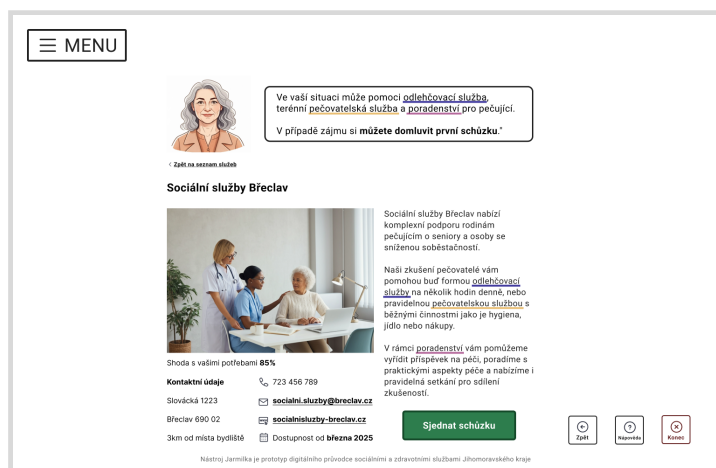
MENU

Ve vaší situaci může pomoci odlehčovací služba, terénní pečovatelská služba a poradenství pro pečující.

V případě zájmu si můžete domluvit první schůzku."

< Zpět na seznam služeb

Sociální služby Břeclav

Sociální služby Břeclav nabízí komplexní podporu rodinám pečujícím o seniory a osoby se sníženou soběstačností.

Naši zkušení pečovatelé vám pomohou buď formou odlehčovací služby na několik hodin denně, nebo pravidelnou pečovatelskou službou s běžnými činnostmi jako je hygiena, jídlo nebo nákupy.

V rámci poradenství vám pomůžeme vyřídit příspěvek na péči, poradíme s praktickými aspekty péče a nabízíme i pravidelná setkání pro sdílení zkušeností.

Shoda s vašimi potřebami 85%

| Kontaktní údaje | 723 456 789 |
|---|---|
| Slovácká 1223 | socialni.sluzby@breclav.cz |
| Břeclav 690 02 | socialnisluzby-breclav.cz |
| 3km od místa bydliště | Dostupnost od března 2025 |

Sjednat schůzku

Zpět

Nápověda

Konec

Nástroj Jarmilka je prototyp digitálního průvodce sociálními a zdravotními službami Jihomoravského kraje